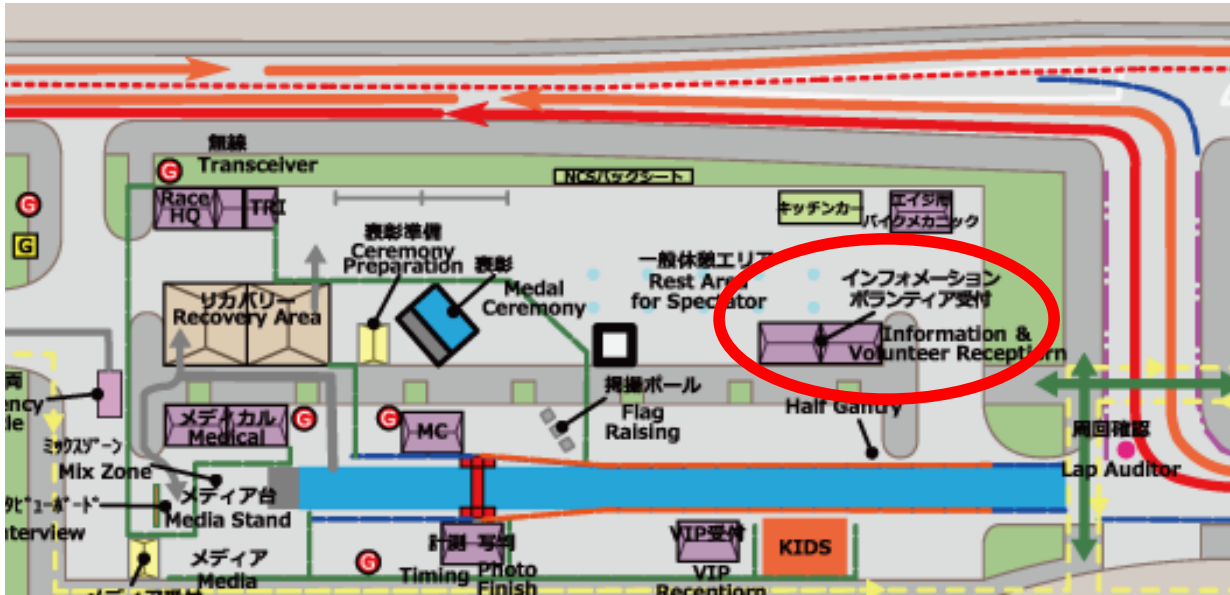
無線
Transceiver

G

Race HQ

TRI

G

G

NCSバックシート

キッチンカー

エイジ用 バイクメカニック

表彰準備
Ceremony Preparation

表彰
Medal Ceremony

一般休憩エリア
Rest Area for Spectator

インフォメーション
ボランティア受付
Information & Volunteer Reception

リカバリー
Recovery Area

両
ency
le

掲揚ポール
Flag Raising

Half Gantry

メディカル
Medical

G

G

MC

周回確認
Lap Auditor

ミックスゾーン
Mix Zone

メディア台
Media Stand

タビューボード
nterview

メディア
Media

G

計測
Timing

写判
Photo Finish

VIP受付
VIP Receptiorn

KIDS